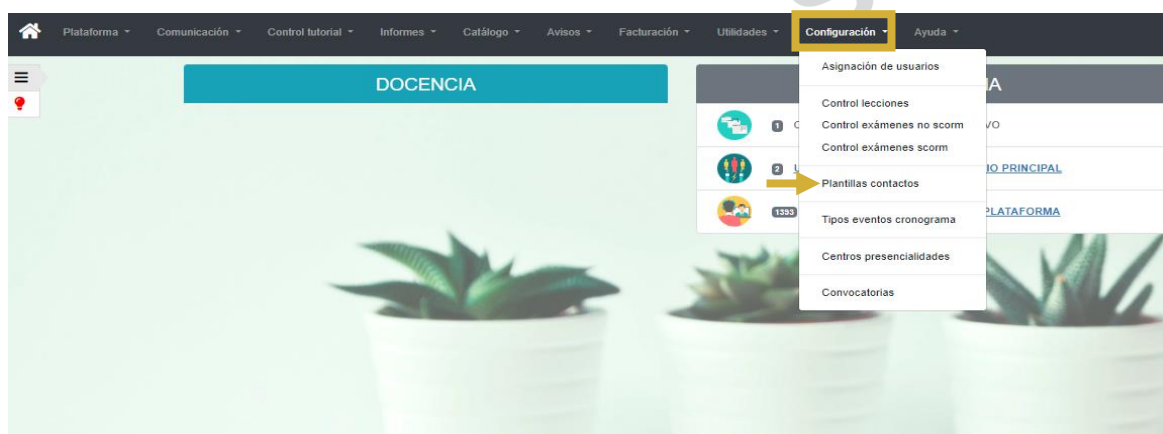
Plataforma ▾ Comunicación ▾ Control tutorial ▾ Informes ▾ Catálogo ▾ Avisos ▾ Facturación ▾ Utilidades ▾ Configuración ▾ Ayuda ▾

DOCENCIA

IA

Asignación de usuarios

Control lecciones
Control exámenes no scorm
Control exámenes scorm

Plantillas contactos

Tipos eventos cronograma

Centros presencialidades

Convocatorias

1 C VO

2 U IO PRINCIPAL

1393 PLATAFORMA